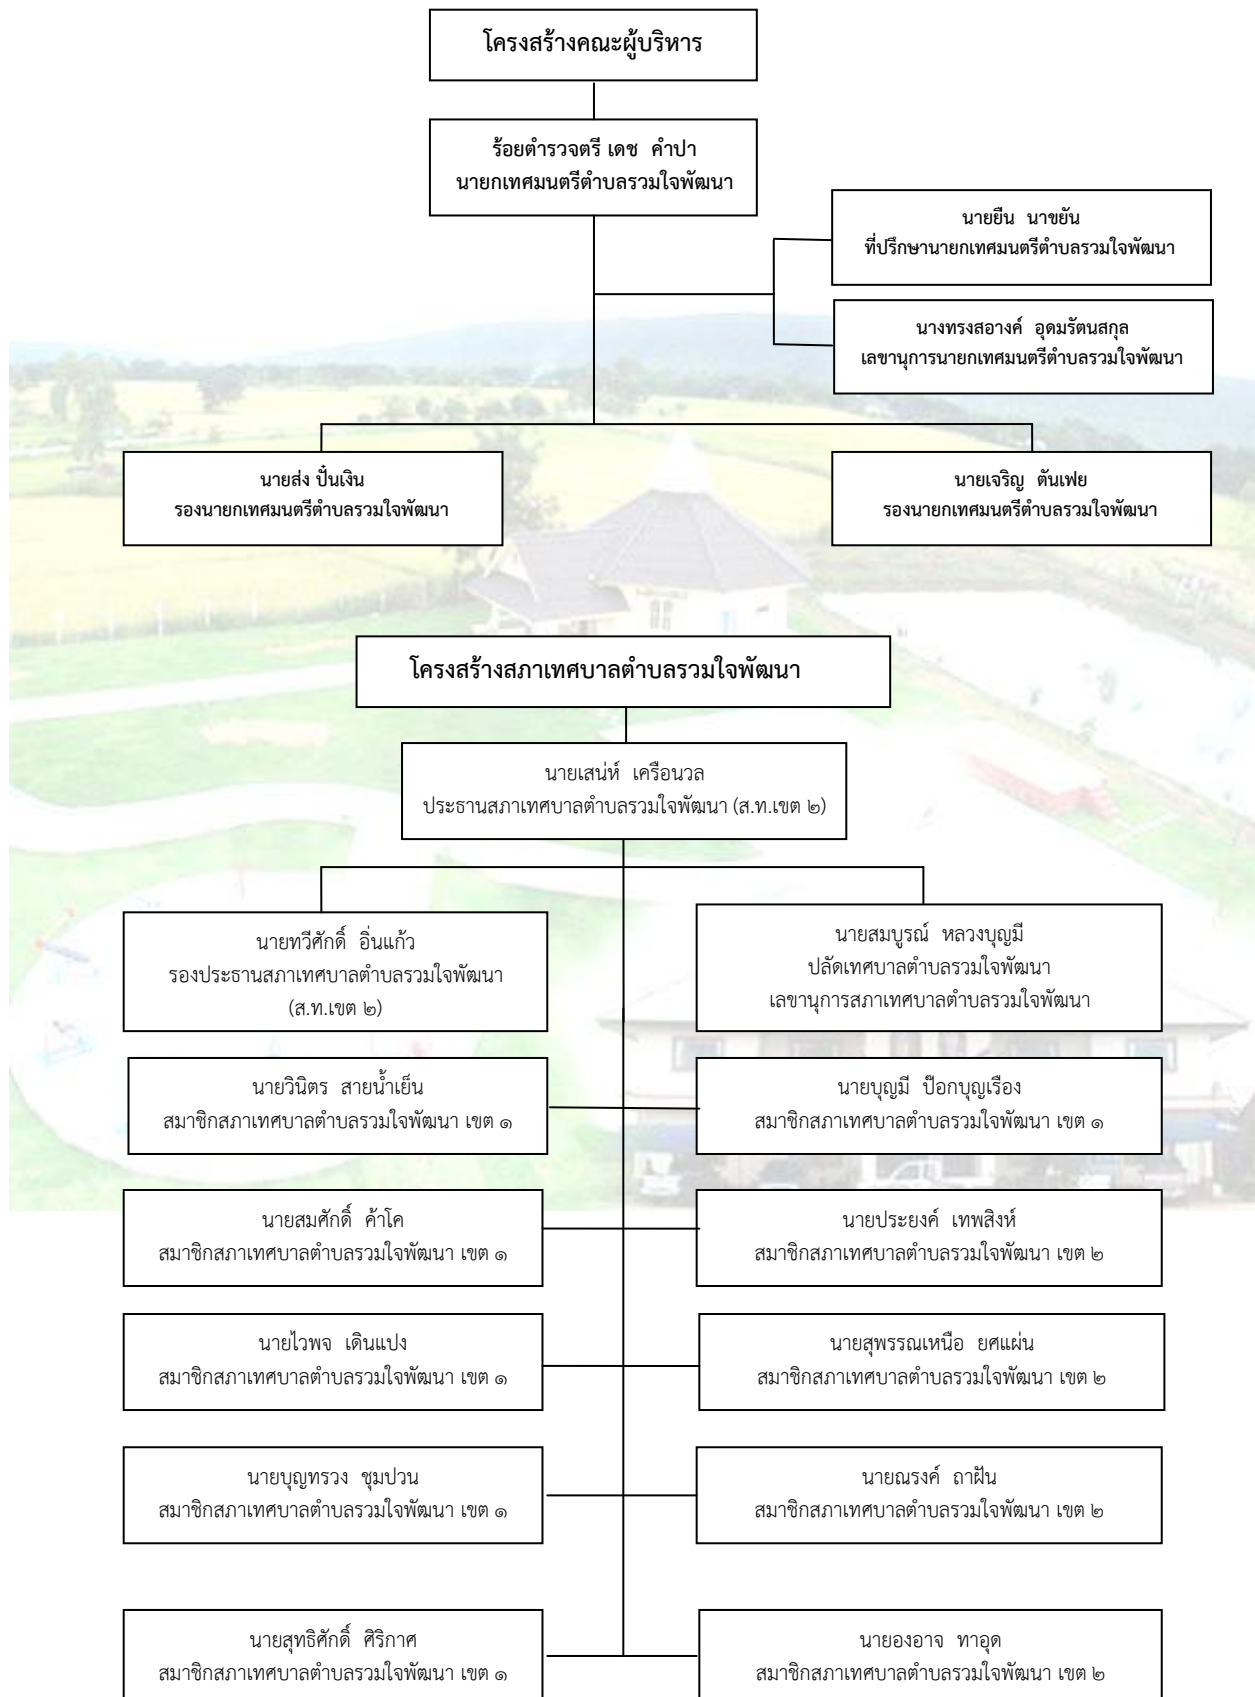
โครงสร้างคณะผู้บริหาร

ร้อยตำรวจตรี เดช คำปา
นายกเทศมนตรีตำบลรวมใจพัฒนา

นายยืน นาขยัน
ที่ปรึกษานายกเทศมนตรีตำบลรวมใจพัฒนา

นางทรงสอางค์ อุดมรัตนสกุล
เลขานุการนายกเทศมนตรีตำบลรวมใจพัฒนา

นายส่ง ปิ่นเงิน
รองนายกเทศมนตรีตำบลรวมใจพัฒนา

นายเจริญ ตันเฟย
รองนายกเทศมนตรีตำบลรวมใจพัฒนา

โครงสร้างสภาเทศบาลตำบลรวมใจพัฒนา

นายเสน่ห์ เครือนวล
ประธานสภาเทศบาลตำบลรวมใจพัฒนา (ส.ท.เขต ๒)

นายทวีศักดิ์ อิ่นแก้ว
รองประธานสภาเทศบาลตำบลรวมใจพัฒนา (ส.ท.เขต ๒)

นายสมบูรณ์ หลวงบุญมี
ปลัดเทศบาลตำบลรวมใจพัฒนา
เลขานุการสภาเทศบาลตำบลรวมใจพัฒนา

นายวินิตร สายน้ำเย็น
สมาชิกสภาเทศบาลตำบลรวมใจพัฒนา เขต ๑

นายบุญมี ป๊อกบุญเรือง
สมาชิกสภาเทศบาลตำบลรวมใจพัฒนา เขต ๑

นายสมศักดิ์ ค้าโค
สมาชิกสภาเทศบาลตำบลรวมใจพัฒนา เขต ๑

นายประยงค์ เทพสิงห์
สมาชิกสภาเทศบาลตำบลรวมใจพัฒนา เขต ๒

นายไวพจ เดินแปง
สมาชิกสภาเทศบาลตำบลรวมใจพัฒนา เขต ๑

นายสุพรรณเหนือ ยศแผ่น
สมาชิกสภาเทศบาลตำบลรวมใจพัฒนา เขต ๒

นายบุญทรวง ชุมปวน
สมาชิกสภาเทศบาลตำบลรวมใจพัฒนา เขต ๑

นายณรงค์ ถาฝั้น
สมาชิกสภาเทศบาลตำบลรวมใจพัฒนา เขต ๒

นายสุทธิศักดิ์ ศิริกาศ
สมาชิกสภาเทศบาลตำบลรวมใจพัฒนา เขต ๑

นายองอาจ ทาอุด
สมาชิกสภาเทศบาลตำบลรวมใจพัฒนา เขต ๒